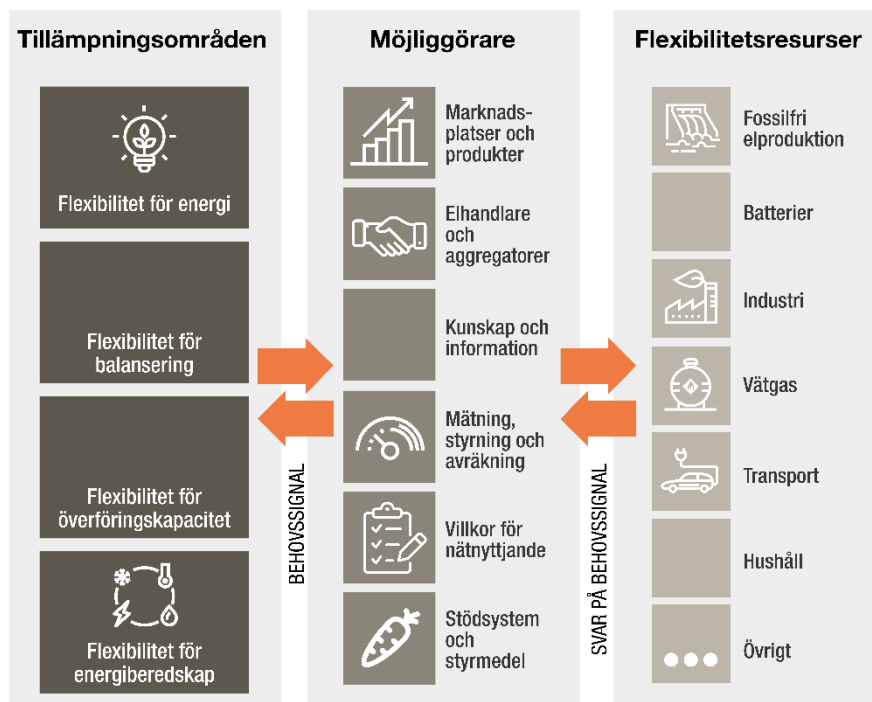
Tillämpningsområden

Flexibilitet för energi

Flexibilitet för balansering

Flexibilitet för överföringskapacitet

Flexibilitet för energiberedskap

BEHOVSSIGNAL

Möjliggörare

Marknadsplatser och produkter

Elhandlare och aggregatorer

Kunskap och information

Mätning, styrning och avräkning

Villkor för nätnyttjande

Stödsystem och styrmedel

SVAR PÅ BEHOVSSIGNAL

Flexibilitetsresurser

Fossilfri elproduktion

Batterier

Industri

Vätgas

Transport

Hushåll

Övrigt